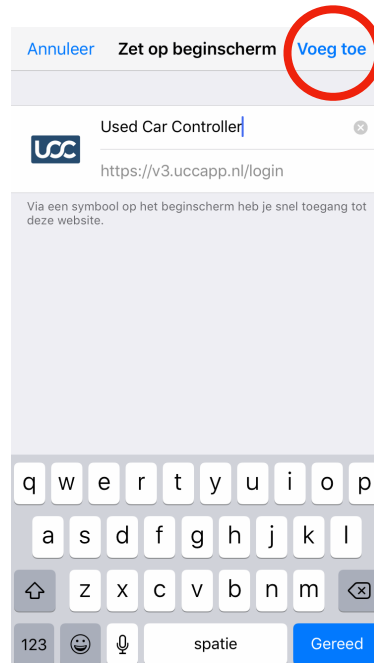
Annuleer Zet op beginscherm Voeg toe

UCC

Used Car Controller

https://v3.uccapp.nl/login

Via een symbool op het beginscherm heb je snel toegang tot deze website.

q w e r t y u i o p

a s d f g h j k l

z x c v b n m

123 spatie Gereed